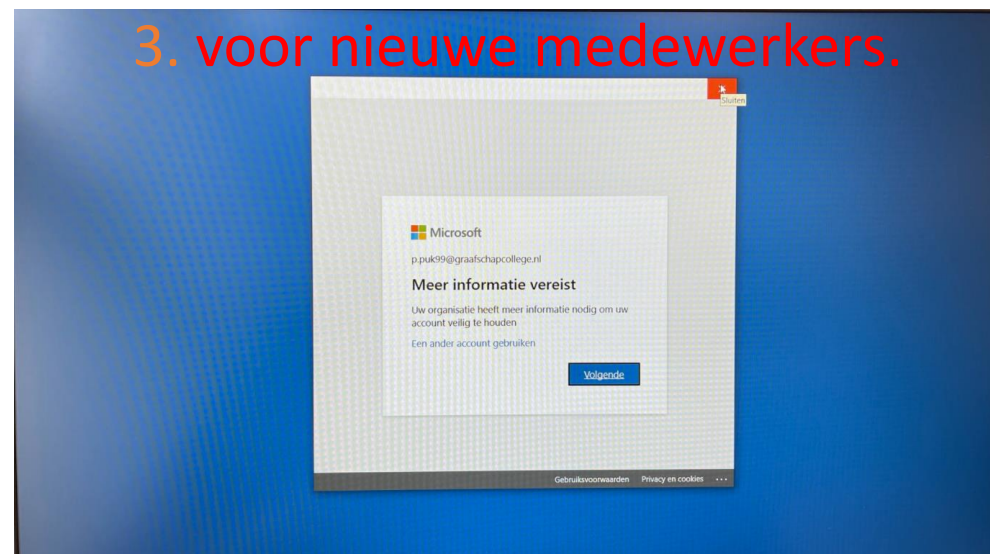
3. voor nieuwe medewerkers.

Sluiten

Microsoft

p.puk99@graafschapcollege.nl

Meer informatie vereist

Uw organisatie heeft meer informatie nodig om uw account veilig te houden

Een ander account gebruiken

Volgende

Gebruiksvoorwaarden Privacy en cookies ...